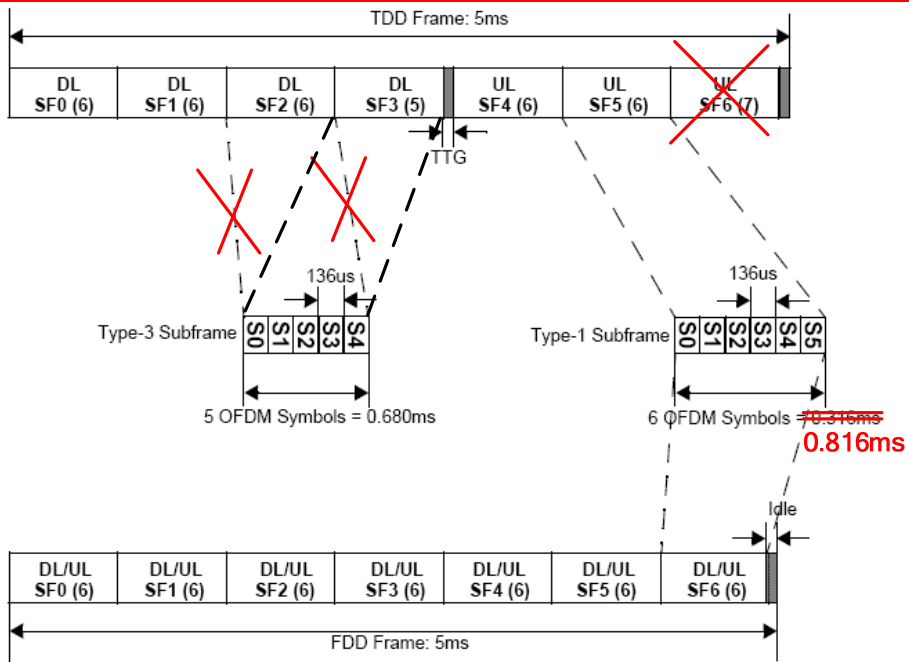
TDD Frame: 5ms

| DL SF0 (6) | DL SF1 (6) | DL SF2 (6) | DL SF3 (5) | UL SF4 (6) | UL SF5 (6) | UL SF6 (7) |
|---|---|---|---|---|---|---|

TTG

136us

Type-3 Subframe

| S0 | S1 | S2 | S3 | S4 |
|---|---|---|---|---|

5 OFDM Symbols = 0.680ms

136us

Type-1 Subframe

| S0 | S1 | S2 | S3 | S4 | S5 |
|---|---|---|---|---|---|

6 OFDM Symbols = 0.816ms

0.816ms

Idle

| DL/UL SF0 (6) | DL/UL SF1 (6) | DL/UL SF2 (6) | DL/UL SF3 (6) | DL/UL SF4 (6) | DL/UL SF5 (6) | DL/UL SF6 (6) |
|---|---|---|---|---|---|---|

FDD Frame: 5ms